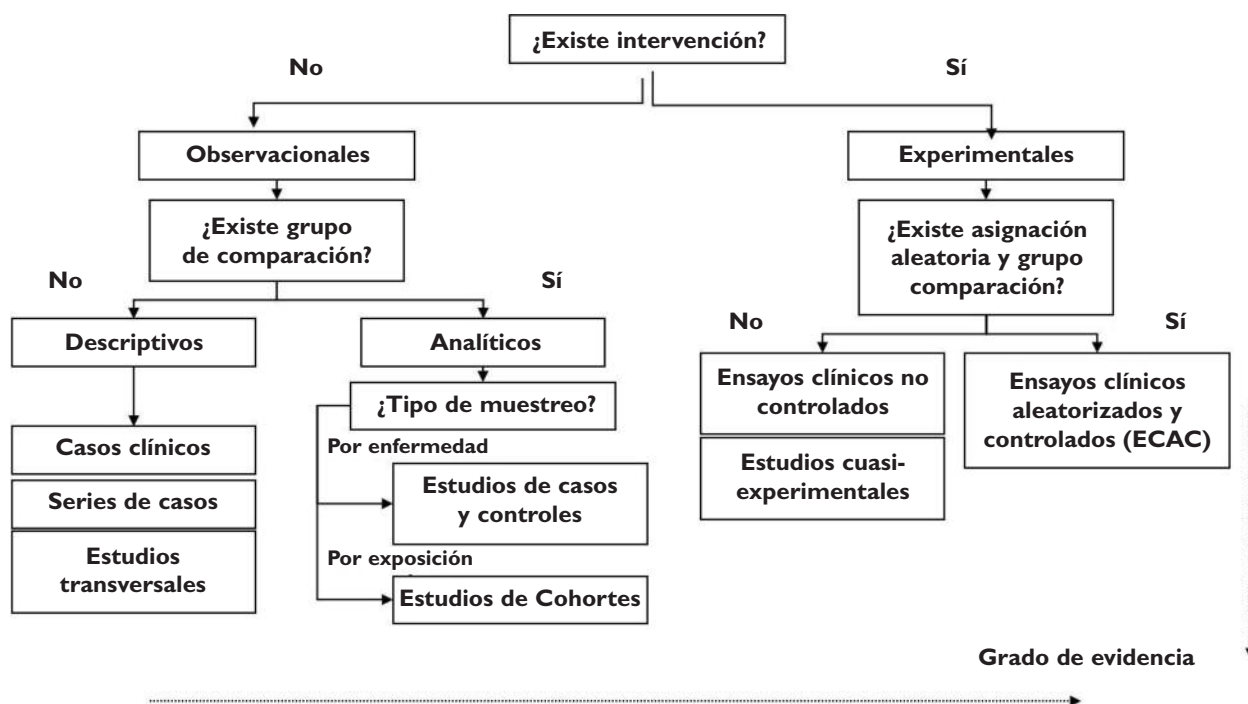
¿Existe intervención?

No

Sí

Observacionales

Experimentales

¿Existe grupo de comparación?

No

Sí

Descriptivos

Analíticos

Casos clínicos

Series de casos

Estudios transversales

¿Tipo de muestreo?

Por enfermedad

Estudios de casos y controles

Por exposición

Estudios de Cohortes

¿Existe asignación aleatoria y grupo comparación?

No

Sí

Ensayos clínicos no controlados

Estudios cuasi-experimentales

Ensayos clínicos aleatorizados y controlados (ECAC)

Grado de evidencia